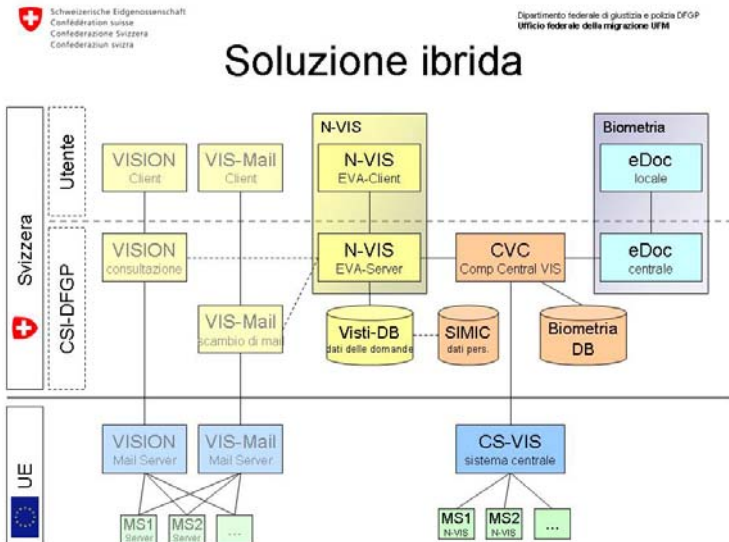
Schweizerische Eidgenossenschaft
Confédération suisse
Confederazione Svizzera
Confederaziun svizra

Dipartimento federale di giustizia e polizia DFGP
Ufficio federale della migrazione UFM

Soluzione ibrida

Svizzera

Utente

CSI-DFGP

UE

VISION
Client

VIS-Mail
Client

N-VIS

N-VIS
EVA-Client

Biometria

eDoc
locale

VISION
consultazione

N-VIS
EVA-Server

CVC
Comp Central VIS

eDoc
centrale

VIS-Mail
scambio di mail

Visti-DB
dati delle domande

SIMIC
dati pers.

Biometria
DB

VISION
Mail Server

VIS-Mail
Mail Server

CS-VIS
sistema centrale

MS1
Server

MS2
Server

...

MS1
N-VIS

MS2
N-VIS

...